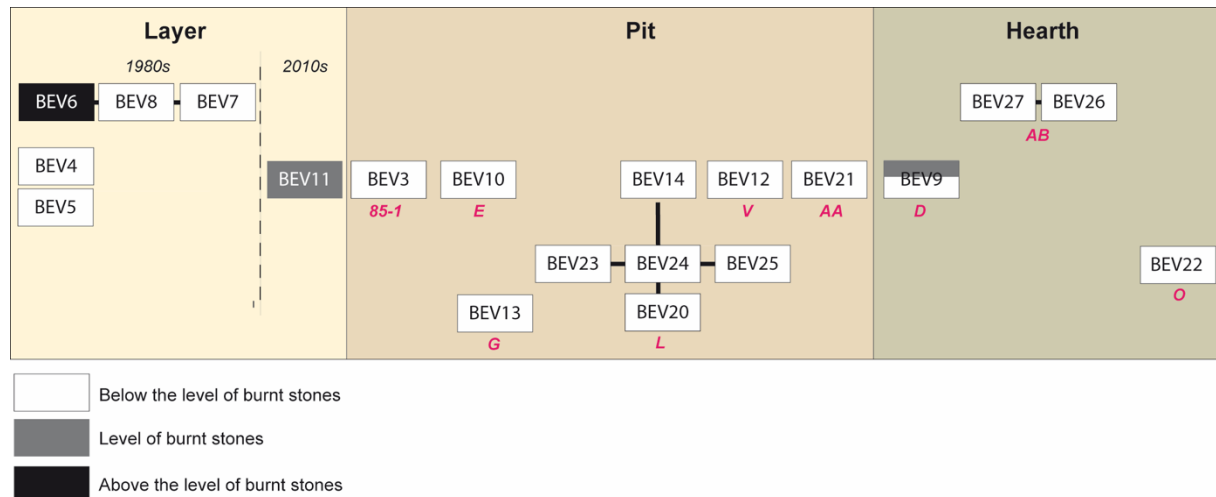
Layer

1980s

2010s

BEV6 BEV8 BEV7

BEV4

BEV5

BEV11

Pit

BEV3
85-1

BEV10
E

BEV14

BEV12
V

BEV21
AA

BEV23 BEV24 BEV25

BEV13
G

BEV20
L

Hearth

BEV27 BEV26
AB

BEV9
D

BEV22
O

Below the level of burnt stones

Level of burnt stones

Above the level of burnt stones